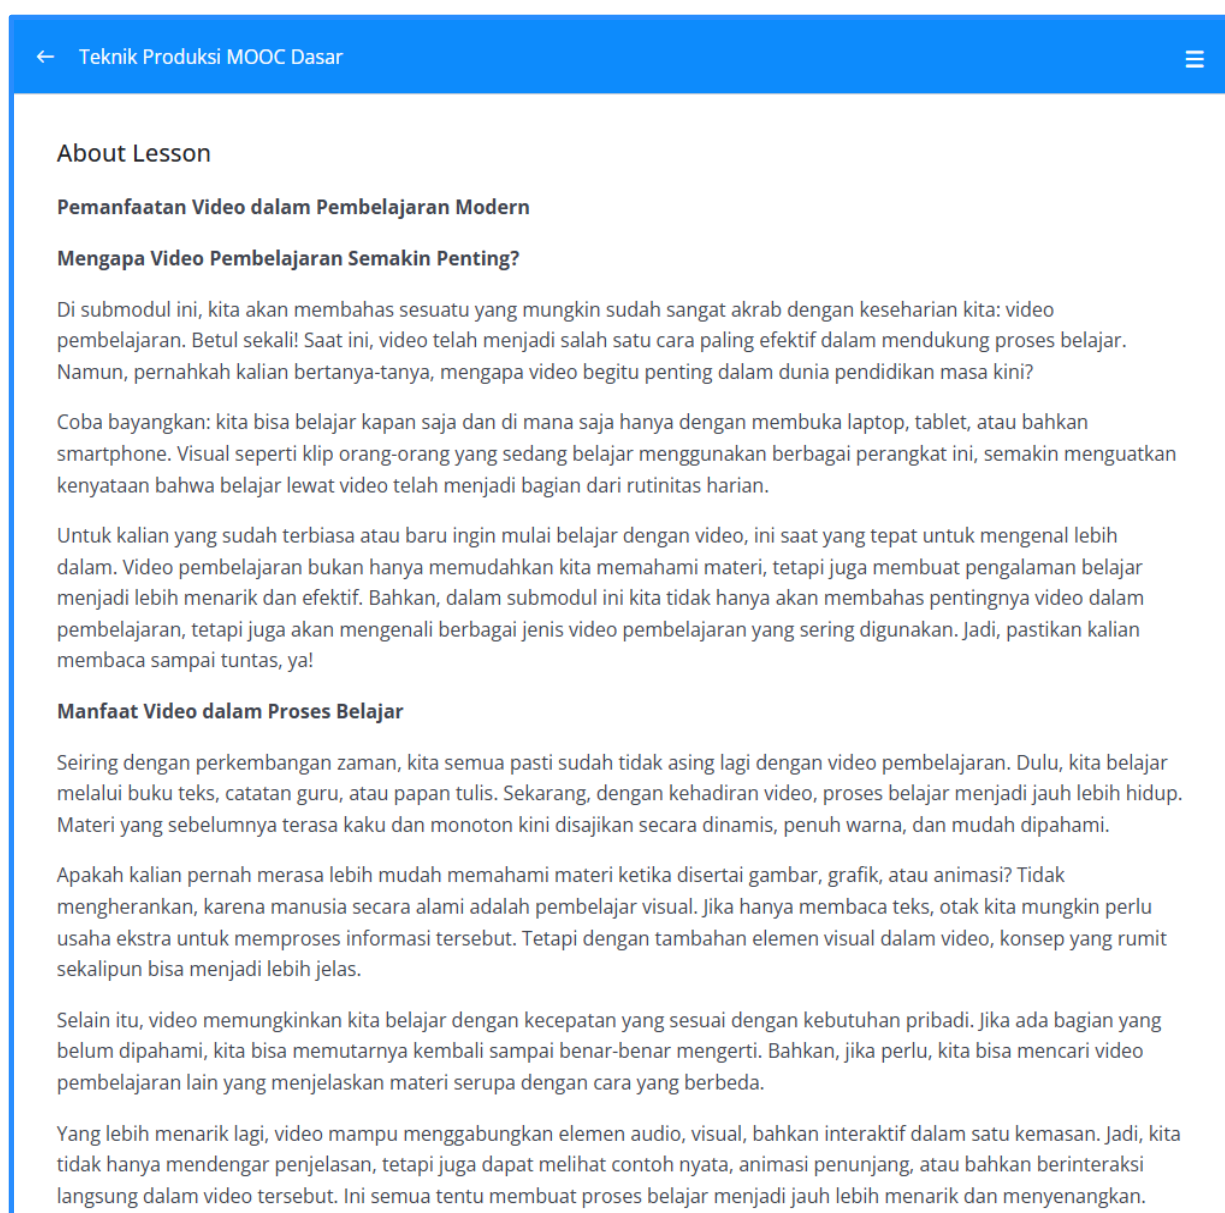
Teknik Produksi MOOC Dasar

About Lesson

**Pemanfaatan Video dalam Pembelajaran Modern**

**Mengapa Video Pembelajaran Semakin Penting?**

Di submodul ini, kita akan membahas sesuatu yang mungkin sudah sangat akrab dengan keseharian kita: video pembelajaran. Betul sekali! Saat ini, video telah menjadi salah satu cara paling efektif dalam mendukung proses belajar. Namun, pernahkah kalian bertanya-tanya, mengapa video begitu penting dalam dunia pendidikan masa kini?

Coba bayangkan: kita bisa belajar kapan saja dan di mana saja hanya dengan membuka laptop, tablet, atau bahkan smartphone. Visual seperti klip orang-orang yang sedang belajar menggunakan berbagai perangkat ini, semakin menguatkan kenyataan bahwa belajar lewat video telah menjadi bagian dari rutinitas harian.

Untuk kalian yang sudah terbiasa atau baru ingin mulai belajar dengan video, ini saat yang tepat untuk mengenal lebih dalam. Video pembelajaran bukan hanya memudahkan kita memahami materi, tetapi juga membuat pengalaman belajar menjadi lebih menarik dan efektif. Bahkan, dalam submodul ini kita tidak hanya akan membahas pentingnya video dalam pembelajaran, tetapi juga akan mengenali berbagai jenis video pembelajaran yang sering digunakan. Jadi, pastikan kalian membaca sampai tuntas, ya!

**Manfaat Video dalam Proses Belajar**

Seiring dengan perkembangan zaman, kita semua pasti sudah tidak asing lagi dengan video pembelajaran. Dulu, kita belajar melalui buku teks, catatan guru, atau papan tulis. Sekarang, dengan kehadiran video, proses belajar menjadi jauh lebih hidup. Materi yang sebelumnya terasa kaku dan monoton kini disajikan secara dinamis, penuh warna, dan mudah dipahami.

Apakah kalian pernah merasa lebih mudah memahami materi ketika disertai gambar, grafik, atau animasi? Tidak mengherankan, karena manusia secara alami adalah pembelajar visual. Jika hanya membaca teks, otak kita mungkin perlu usaha ekstra untuk memproses informasi tersebut. Tetapi dengan tambahan elemen visual dalam video, konsep yang rumit sekalipun bisa menjadi lebih jelas.

Selain itu, video memungkinkan kita belajar dengan kecepatan yang sesuai dengan kebutuhan pribadi. Jika ada bagian yang belum dipahami, kita bisa memutarnya kembali sampai benar-benar mengerti. Bahkan, jika perlu, kita bisa mencari video pembelajaran lain yang menjelaskan materi serupa dengan cara yang berbeda.

Yang lebih menarik lagi, video mampu menggabungkan elemen audio, visual, bahkan interaktif dalam satu kemasan. Jadi, kita tidak hanya mendengar penjelasan, tetapi juga dapat melihat contoh nyata, animasi penunjang, atau bahkan berinteraksi langsung dalam video tersebut. Ini semua tentu membuat proses belajar menjadi jauh lebih menarik dan menyenangkan.